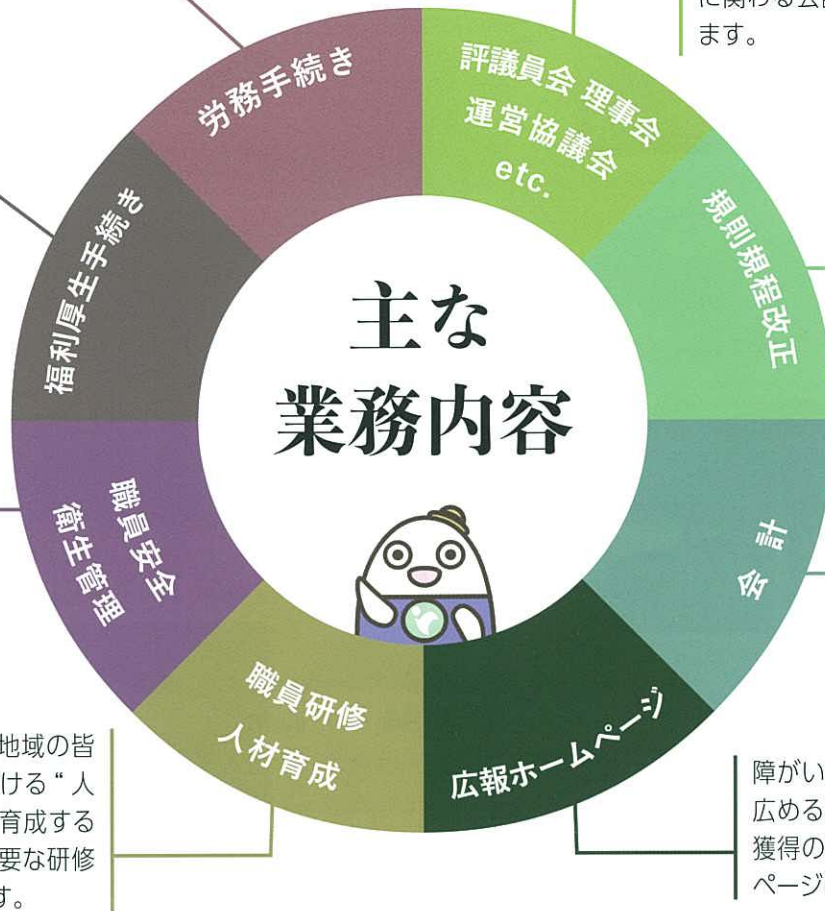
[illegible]に関わる会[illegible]
ます。

労務手続き

評議員会 理事会
運営協議会
etc.

規則規程改正

福利厚生手続き

主な
業務内容

職員安全
衛生管理

会計

職員研修
人材育成

広報ホームページ

地域の皆
ける“人
育成する
要な研修
す。

障がい
広める
獲得の
ページ